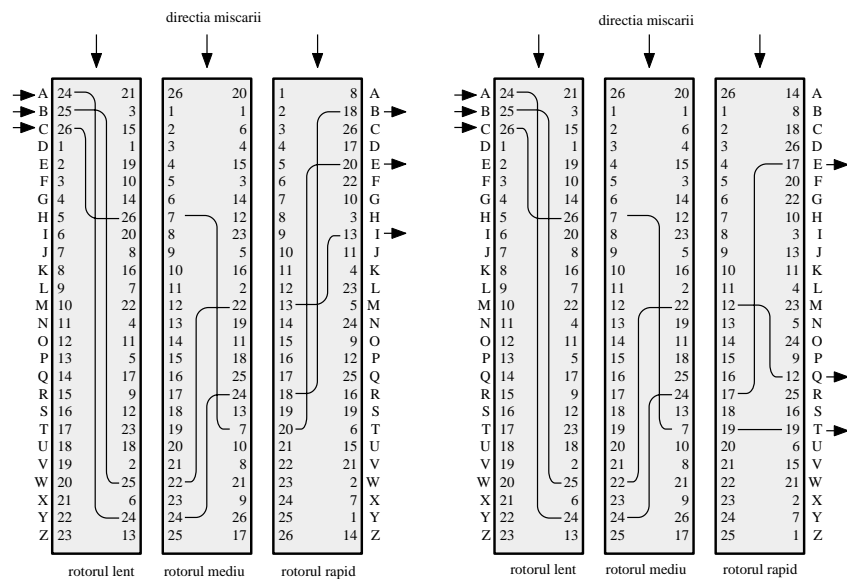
directia miscarii

| | rotorul lent | | rotorul mediu | | rotorul rapid | | |
|---|---|---|---|---|---|---|---|
| A | 24 | 21 | 26 | 20 | 1 | 8 | A |
| B | 25 | 3 | 1 | 1 | 2 | 18 | B |
| C | 26 | 15 | 2 | 6 | 3 | 26 | C |
| D | 1 | 1 | 3 | 4 | 4 | 17 | D |
| E | 2 | 19 | 4 | 15 | 5 | 20 | E |
| F | 3 | 10 | 5 | 3 | 6 | 22 | F |
| G | 4 | 14 | 6 | 14 | 7 | 10 | G |
| H | 5 | 26 | 7 | 12 | 8 | 3 | H |
| I | 6 | 20 | 8 | 23 | 9 | 13 | I |
| J | 7 | 8 | 9 | 5 | 10 | 11 | J |
| K | 8 | 16 | 10 | 16 | 11 | 4 | K |
| L | 9 | 7 | 11 | 2 | 12 | 23 | L |
| M | 10 | 22 | 12 | 22 | 13 | 5 | M |
| N | 11 | 4 | 13 | 19 | 14 | 24 | N |
| O | 12 | 11 | 14 | 11 | 15 | 9 | O |
| P | 13 | 5 | 15 | 18 | 16 | 12 | P |
| Q | 14 | 17 | 16 | 25 | 17 | 25 | Q |
| R | 15 | 9 | 17 | 24 | 18 | 16 | R |
| S | 16 | 12 | 18 | 13 | 19 | 19 | S |
| T | 17 | 23 | 19 | 7 | 20 | 6 | T |
| U | 18 | 18 | 20 | 10 | 21 | 15 | U |
| V | 19 | 2 | 21 | 8 | 22 | 21 | V |
| W | 20 | 25 | 22 | 21 | 23 | 2 | W |
| X | 21 | 6 | 23 | 9 | 24 | 7 | X |
| Y | 22 | 24 | 24 | 26 | 25 | 1 | Y |
| Z | 23 | 13 | 25 | 17 | 26 | 14 | Z |

directia miscarii

| | rotorul lent | | rotorul mediu | | rotorul rapid | | |
|---|---|---|---|---|---|---|---|
| A | 24 | 21 | 26 | 20 | 26 | 14 | A |
| B | 25 | 3 | 1 | 1 | 1 | 8 | B |
| C | 26 | 15 | 2 | 6 | 2 | 18 | C |
| D | 1 | 1 | 3 | 4 | 3 | 26 | D |
| E | 2 | 19 | 4 | 15 | 4 | 17 | E |
| F | 3 | 10 | 5 | 3 | 5 | 20 | F |
| G | 4 | 14 | 6 | 14 | 6 | 22 | G |
| H | 5 | 26 | 7 | 12 | 7 | 10 | H |
| I | 6 | 20 | 8 | 23 | 8 | 3 | I |
| J | 7 | 8 | 9 | 5 | 9 | 13 | J |
| K | 8 | 16 | 10 | 16 | 10 | 11 | K |
| L | 9 | 7 | 11 | 2 | 11 | 4 | L |
| M | 10 | 22 | 12 | 22 | 12 | 23 | M |
| N | 11 | 4 | 13 | 19 | 13 | 5 | N |
| O | 12 | 11 | 14 | 11 | 14 | 24 | O |
| P | 13 | 5 | 15 | 18 | 15 | 9 | P |
| Q | 14 | 17 | 16 | 25 | 16 | 12 | Q |
| R | 15 | 9 | 17 | 24 | 17 | 25 | R |
| S | 16 | 12 | 18 | 13 | 18 | 16 | S |
| T | 17 | 23 | 19 | 7 | 19 | 19 | T |
| U | 18 | 18 | 20 | 10 | 20 | 6 | U |
| V | 19 | 2 | 21 | 8 | 21 | 15 | V |
| W | 20 | 25 | 22 | 21 | 22 | 21 | W |
| X | 21 | 6 | 23 | 9 | 23 | 2 | X |
| Y | 22 | 24 | 24 | 26 | 24 | 7 | Y |
| Z | 23 | 13 | 25 | 17 | 25 | 1 | Z |